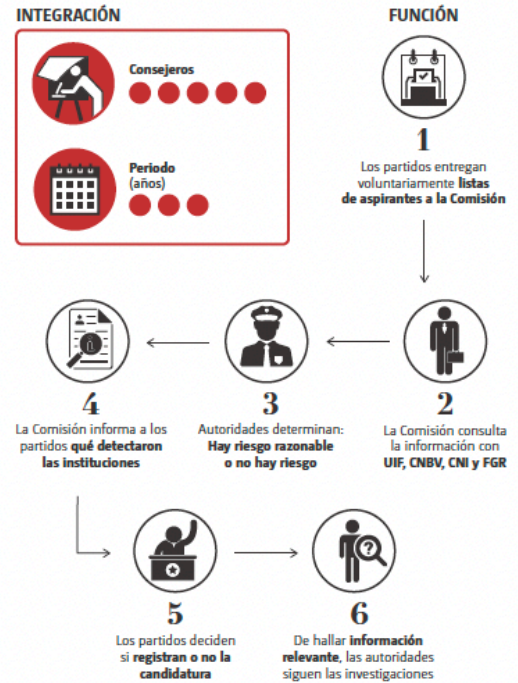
INTEGRACIÓN

Consejeros

Periodo (años)

FUNCIÓN

1
Los partidos entregan voluntariamente listas de aspirantes a la Comisión

2
La Comisión consulta la información con UIF, CNBV, CNI y FGR

3
Autoridades determinan: Hay riesgo razonable o no hay riesgo

4
La Comisión informa a los partidos qué detectaron las instituciones

5
Los partidos deciden si registran o no la candidatura

6
De hallar información relevante, las autoridades siguen las investigaciones